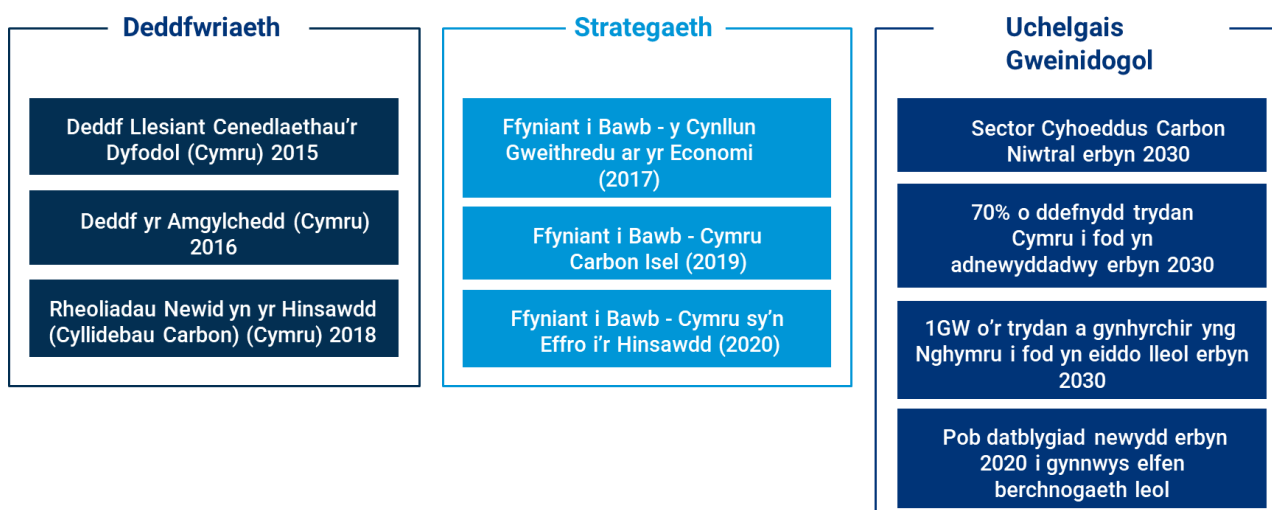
Deddfwriaeth

Deddf Llesiant Cenedlaethau'r Dyfodol (Cymru) 2015

Deddf yr Amgylchedd (Cymru) 2016

Rheoliadau Newid yn yr Hinsawdd (Cyllidebau Carbon) (Cymru) 2018

Strategaeth

Ffyniant i Bawb - y Cynllun Gweithredu ar yr Economi (2017)

Ffyniant i Bawb - Cymru Carbon Isel (2019)

Ffyniant i Bawb - Cymru sy'n Effro i'r Hinsawdd (2020)

Uchelgais Gweinidogol

Sector Cyhoeddus Carbon Niwtral erbyn 2030

70% o ddefnydd trydan Cymru i fod yn adnewyddadwy erbyn 2030

1GW o'r trydan a gynhyrchir yng Nghymru i fod yn eiddo lleol erbyn 2030

Pob datblygiad newydd erbyn 2020 i gynnwys elfen berchnogaeth leol